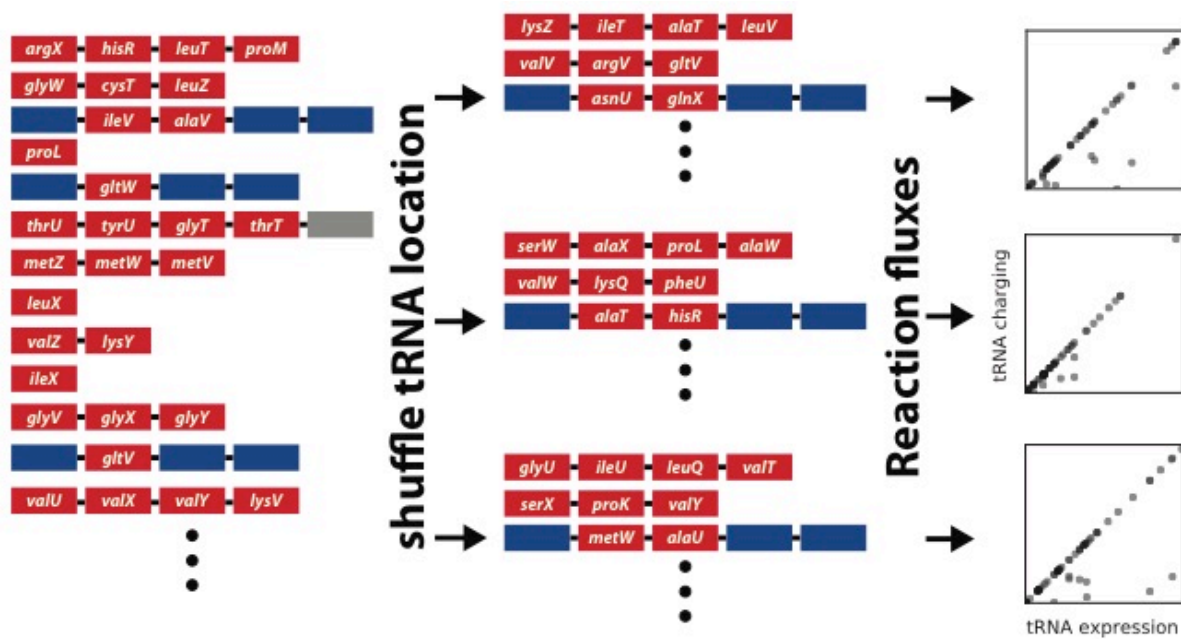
argX hisR leuT proM
glyW cysT leuZ
ileV alaV
proL
gltW
thrU tyrU glyT thrT
metZ metW metV
leuX
valZ lysY
ileX
glyV glyX glyY
gltV
valU valX valY lysV

shuffle tRNA location

lysZ ileT alaT leuV
valV argV gltV
asnU glnX

serW alaX proL alaW
valW lysQ pheU
alaT hisR

glyU ileU leuQ valT
serX proK valY
metW alaU

Reaction fluxes

tRNA charging

tRNA expression